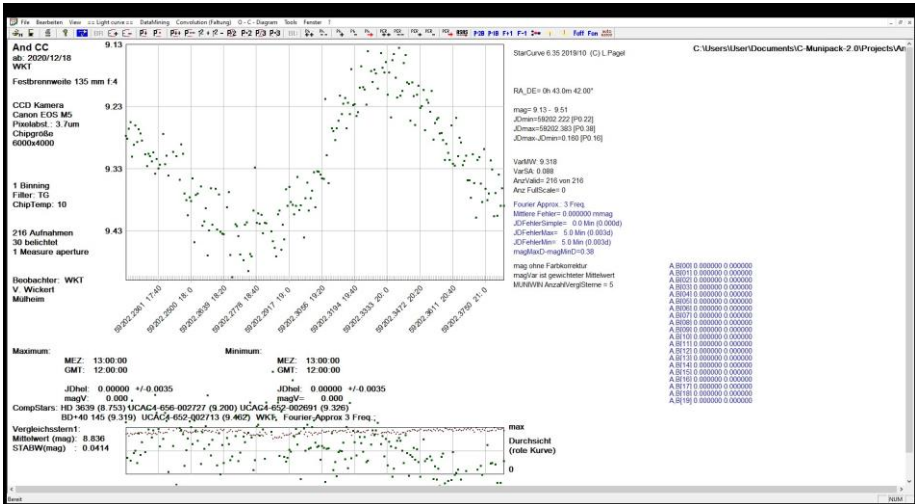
File Bearbeiten View <<< Light curve >>> DataMining Convolution (Faltung) O - C - Diagram Tools Fenster ?

And CC
ab: 2020/12/18
WKT

Festbrennweite 135 mm f:4

CCD Kamera
Canon EOS M5
Pixelabst.: 3.7um
Chipgroße
6000x4000

1 Binning
Filter: TG
ChipTemp: 10

216 Aufnahmen
30 belichtet
1 Measure aperture

Beobachter: WKT
V. Wickert
Mülheim

9.13
9.23
9.33
9.43

59202.2361 17:40
59202.2500 18:0
59202.2639 18:20
59202.2778 18:40
59202.2917 19:0
59202.3056 19:20
59202.3194 19:40
59202.3333 20:0
59202.3472 20:20
59202.3611 20:40
59202.3750 21:0

StarCurve 6.35 2019/10 (C) L.Pagel

C:\Users\User\Documents\C-Munipack-2.0\Projects\An

RA_DE= 0h 43.0m 42.00°

mag= 9.13 - 9.51
JDmin=59202.222 [P0.22]
JDmax=59202.383 [P0.38]
JDmax-JDmin=0.160 [P0.16]

VarMW: 9.318
VarSA: 0.089
AnzValid= 216 von 216
Anz FullScale= 0

Fourier Approx.: 3 Freq.
Mittlere Fehler= 0.000000 mmag
JDFehlerSimple= 0.0 Min (0.000d)
JDFehlerMax= 5.0 Min (0.003d)
JDFehlerMin= 5.0 Min (0.003d)
magMaxD-magMinD=0.38

mag ohne Farbkorrektur
magVar ist gewichteter Mittelwert
MUNIWIN AnzahlVerglSterne = 5

A.B[00] 0.000000 0.000000
A.B[01] 0.000000 0.000000
A.B[02] 0.000000 0.000000
A.B[03] 0.000000 0.000000
A.B[04] 0.000000 0.000000
A.B[05] 0.000000 0.000000
A.B[06] 0.000000 0.000000
A.B[07] 0.000000 0.000000
A.B[08] 0.000000 0.000000
A.B[09] 0.000000 0.000000
A.B[10] 0.000000 0.000000
A.B[11] 0.000000 0.000000
A.B[12] 0.000000 0.000000
A.B[13] 0.000000 0.000000
A.B[14] 0.000000 0.000000
A.B[15] 0.000000 0.000000
A.B[16] 0.000000 0.000000
A.B[17] 0.000000 0.000000
A.B[18] 0.000000 0.000000
A.B[19] 0.000000 0.000000

Maximum:
MEZ: 13:00:00
GMT: 12:00:00
JDhel: 0.00000 +/-0.0035
magV: 0.000

Minimum:
MEZ: 13:00:00
GMT: 12:00:00
JDhel: 0.00000 +/-0.0035
magV= 0.000

CompStars: HD 3639 (8.753) UCAC4-656-002727 (9.200) UCAC4-652-002691 (9.326)
BD+40 145 (9.319) UCAC4-652-002713 (9.462) WKT, Fourier Approx 3 Freq.

Vergleichsstern1:
Mittelwert (mag): 8.836
STABW(mag) : 0.0414

max
Durchsicht
(rote Kurve)
0

Bereit
NUM